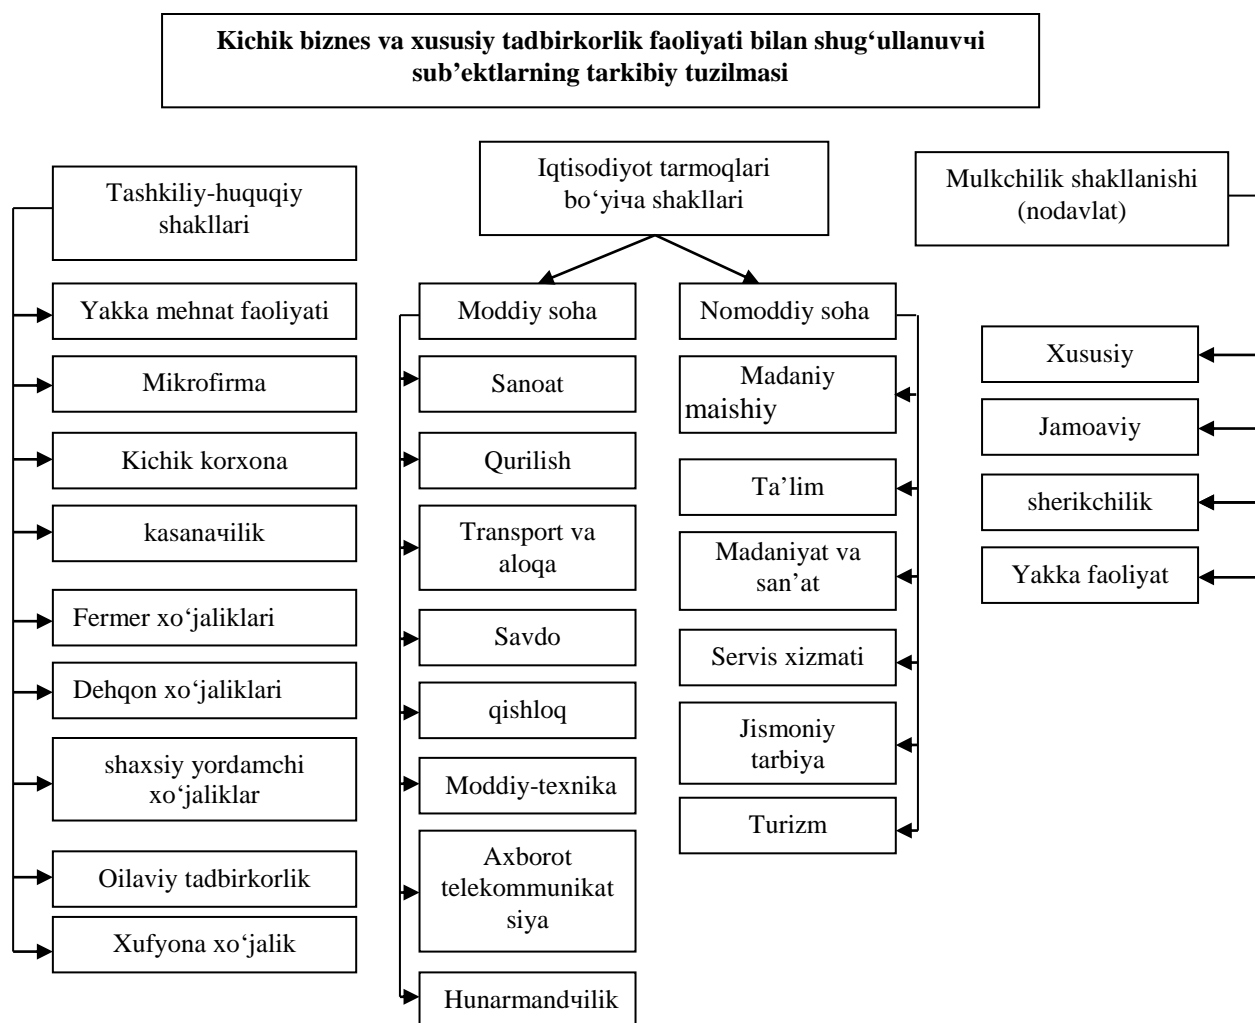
Kichik biznes va xususiy tadbirkorlik faoliyati bilan shug‘ullanuvчi sub’ektlarning tarkibiy tuzilmasi

Tashkiliy-huquqiy shakllari

Yakka mehnat faoliyati

Mikrofirma

Kichik korxona

kasanaчilik

Fermer xo‘jaliklari

Dehqon xo‘jaliklari

shaxsiy yordamchi xo‘jaliklar

Oilaviy tadbirkorlik

Xufyona xo‘jalik

Iqtisodiyot tarmoqlari bo‘yiчa shakllari

Moddiy soha

Sanoat

Qurilish

Transport va aloqa

Savdo

qishloq

Moddiy-texnika

Axborot telekommunikatsiya

Hunarmandчilik

Nomoddiy soha

Madaniy maishiy

Ta’lim

Madaniyat va san’at

Servis xizmati

Jismoniy tarbiya

Turizm

Mulkchilik shakllanishi (nodavlat)

Xususiy

Jamoaviy

sherikchilik

Yakka faoliyat